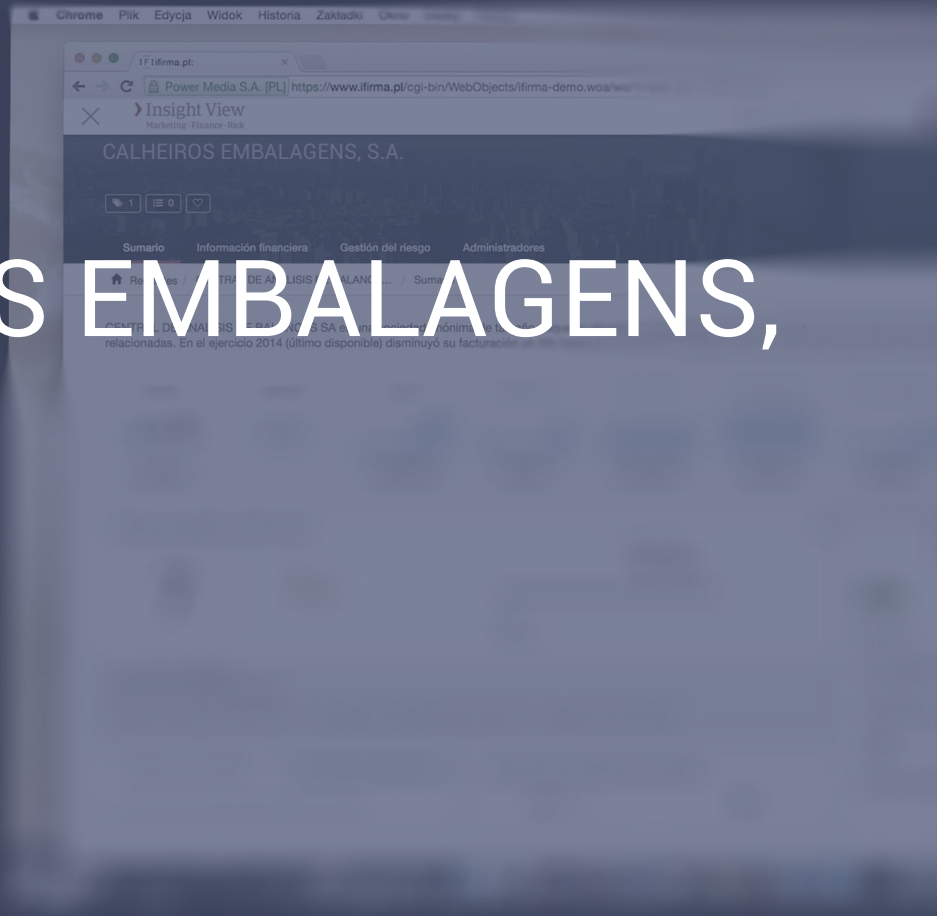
Chrome Plik Edycja Widok Historia Zakładki Okno

ifirma.pl

Power Media S.A. [PL] https://www.ifirma.pl/cgi-bin/WebObjects/ifirma-demo.woa/

Insight View
Marketing · Finance · Risk

CALHEIROS EMBALAGENS, S.A.

1 0

Sumario Información financiera Gestión del riesgo Administradores

Re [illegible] / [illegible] TRAL DE ANALISIS BALANC... / Sum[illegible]

S EMBALAGENS,

CENTR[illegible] DE ANALISIS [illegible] BALANC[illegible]S SA es una sociedad anónima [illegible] relacionadas. En el ejercicio 2014 (último disponible) disminuyó su facturación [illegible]